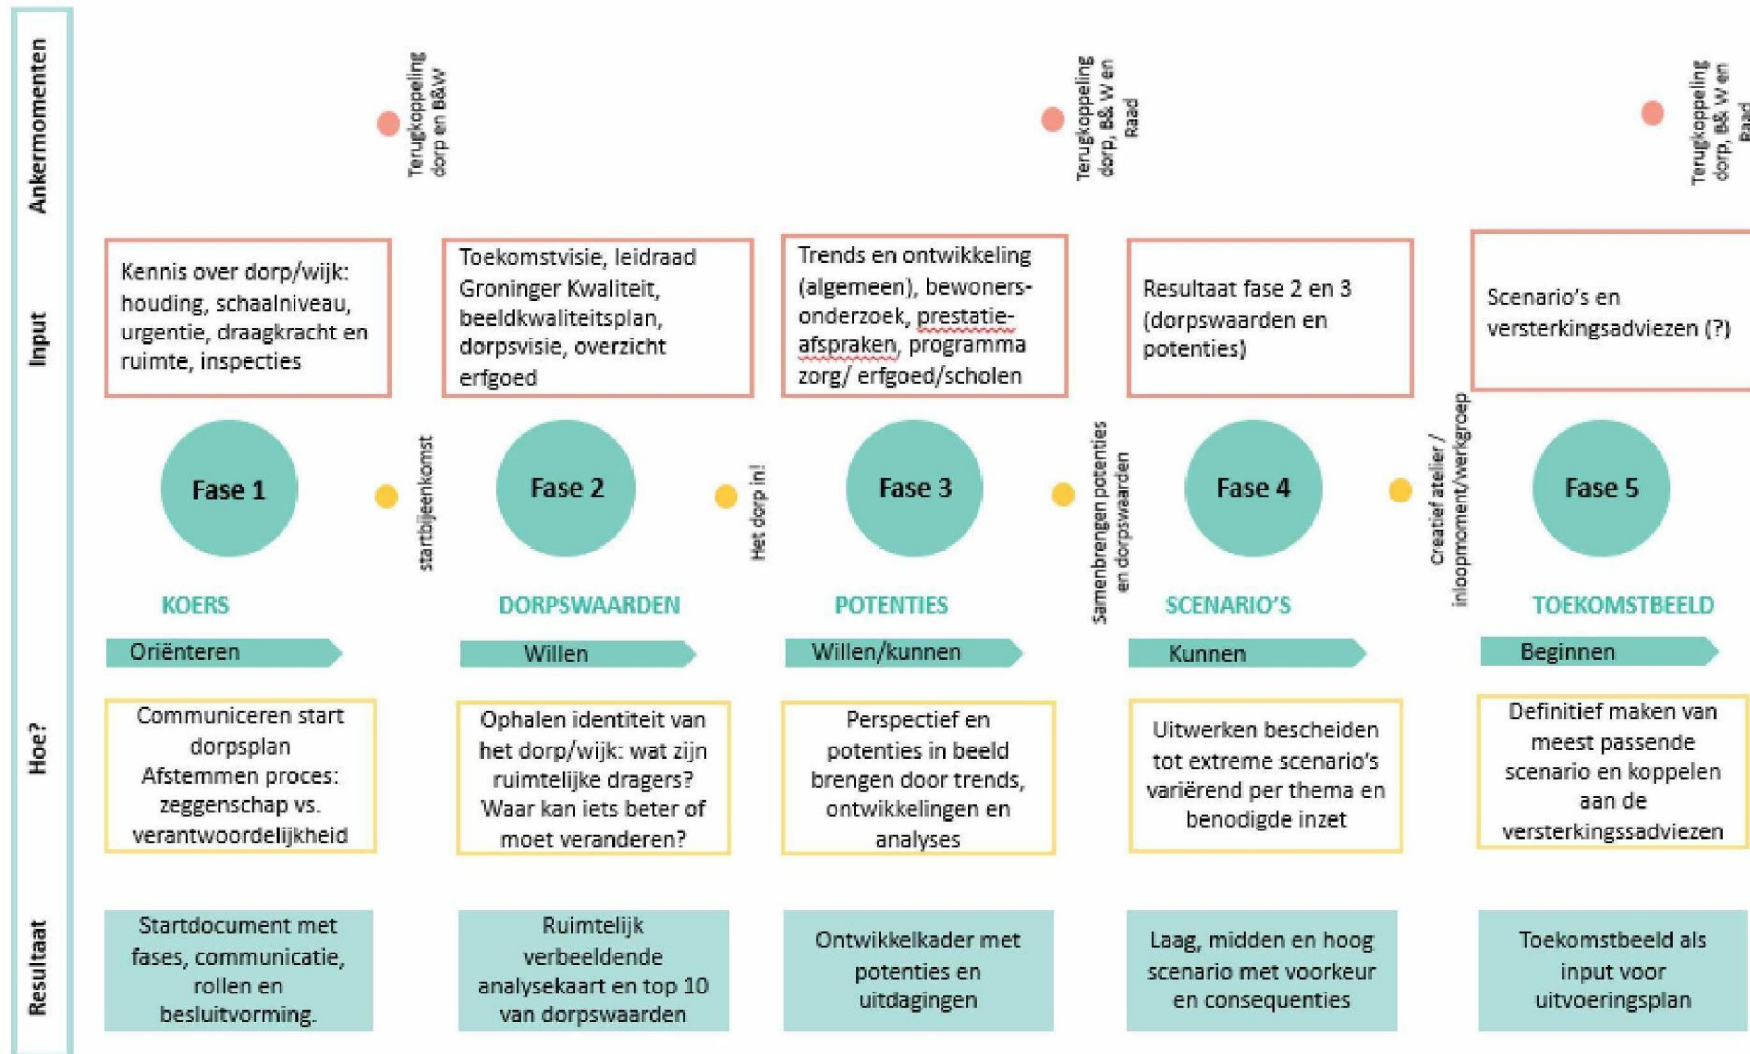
Ankermomenten

Terugkoppeling dorp en B&W

Terugkoppeling dorp, B& W en Raad

Terugkoppeling dorp, B& W en Raad

Input

Kennis over dorp/wijk: houding, schaalniveau, urgentie, draagkracht en ruimte, inspecties

Toekomstvisie, leidraad Groninger Kwaliteit, beeldkwaliteitsplan, dorpsvisie, overzicht erfgoed

Trends en ontwikkeling (algemeen), bewoners-onderzoek, prestatie-afspraken, programma zorg/ erfgoed/scholen

Resultaat fase 2 en 3 (dorpswaarden en potenties)

Scenario's en versterkingsadviezen (?)

Fase 1

startbijeenkomst

Fase 2

Het dorp in!

Fase 3

Samenbrengen potenties en dorpswaarden

Fase 4

Creatief atelier / inloopmoment/werkgroep

Fase 5

KOERS

DORPSWAARDEN

POTENTIES

SCENARIO'S

TOEKOMSTBEELD

Oriënteren

Willen

Willen/kunnen

Kunnen

Beginnen

Hoe?

Communiceren start dorpsplan Afstemmen proces: zeggenschap vs. verantwoordelijkheid

Ophalen identiteit van het dorp/wijk: wat zijn ruimtelijke dragers? Waar kan iets beter of moet veranderen?

Perspectief en potenties in beeld brengen door trends, ontwikkelingen en analyses

Uitwerken bescheiden tot extreme scenario's variërend per thema en benodigde inzet

Definitief maken van meest passende scenario en koppelen aan de versterkingsadviezen

Resultaat

Startdocument met fases, communicatie, rollen en besluitvorming.

Ruimtelijk verbeeldende analysekaart en top 10 van dorpswaarden

Ontwikkelkader met potenties en uitdagingen

Laag, midden en hoog scenario met voorkeur en consequenties

Toekomstbeeld als input voor uitvoeringsplan